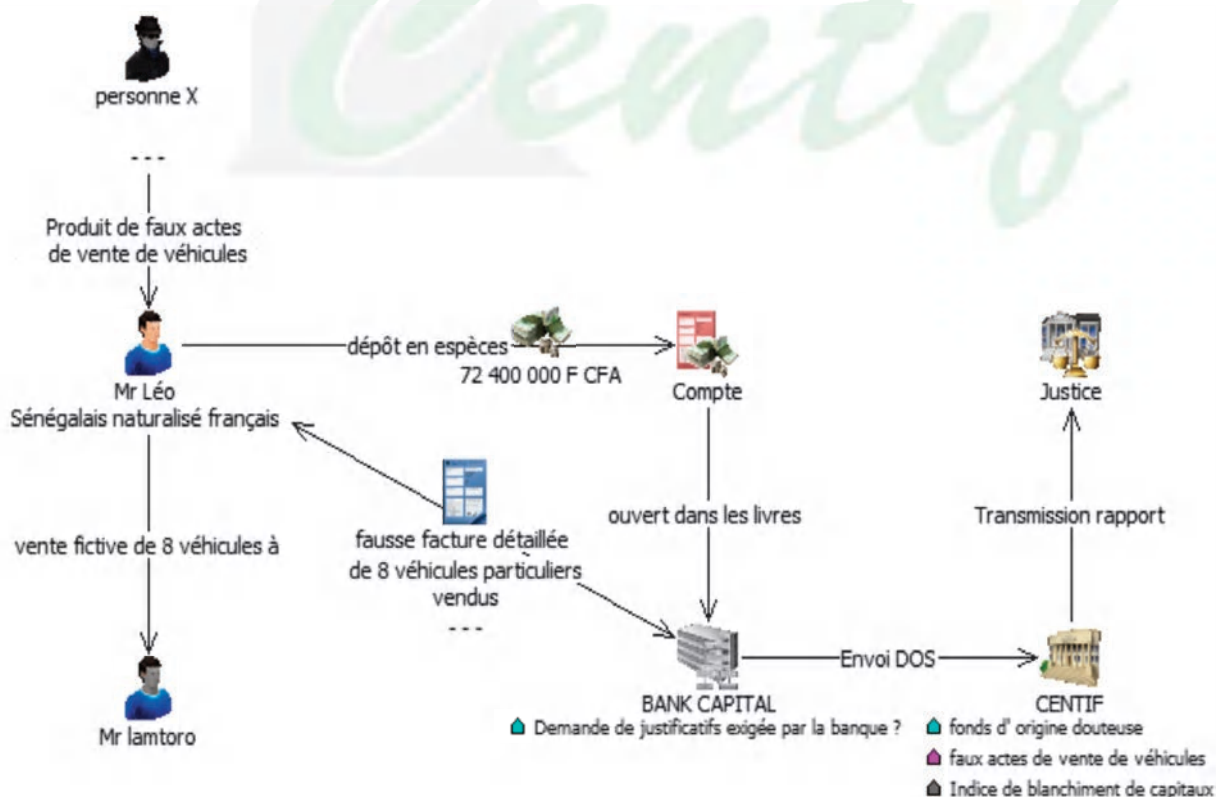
Centif

personne X

- - -

Produit de faux actes de vente de véhicules

Mr Léo
Sénégalais naturalisé français

dépôt en espèces
72 400 000 F CFA

Compte

Justice

vente fictive de 8 véhicules à

fausse facture détaillée de 8 véhicules particuliers vendus

- - -

ouvert dans les livres

Transmission rapport

Mr Iamtoro

BANK CAPITAL

Envoi DOS

CENTIF

Demande de justificatifs exigée par la banque ?

fonds d' origine douteuse

faux actes de vente de véhicules

Indice de blanchiment de capitaux